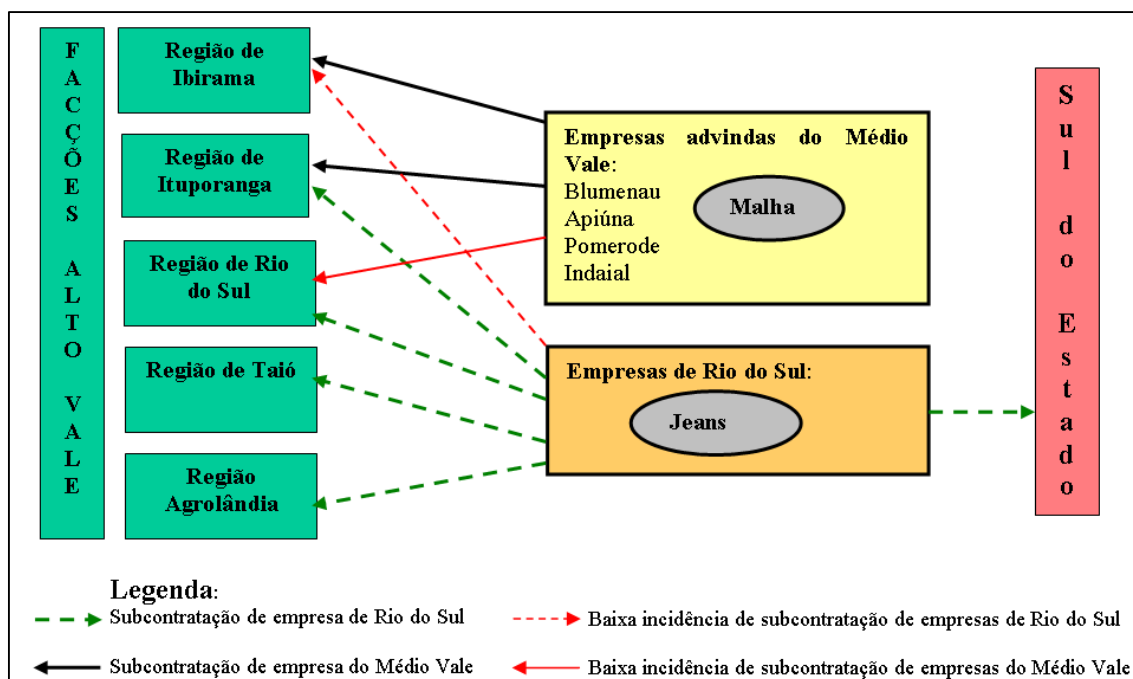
FACÇÕES ALTO VALE

Região de Ibirama

Região de Ituporanga

Região de Rio do Sul

Região de Taió

Região Agrolândia

Empresas advindas do Médio Vale:
Blumenau
Apiúna
Pomerode
Indaial

Malha

Empresas de Rio do Sul:

Jeans

Sul do Estado

Legenda:
Subcontratação de empresa de Rio do Sul
Baixa incidência de subcontratação de empresas de Rio do Sul
Subcontratação de empresa do Médio Vale
Baixa incidência de subcontratação de empresas do Médio Vale